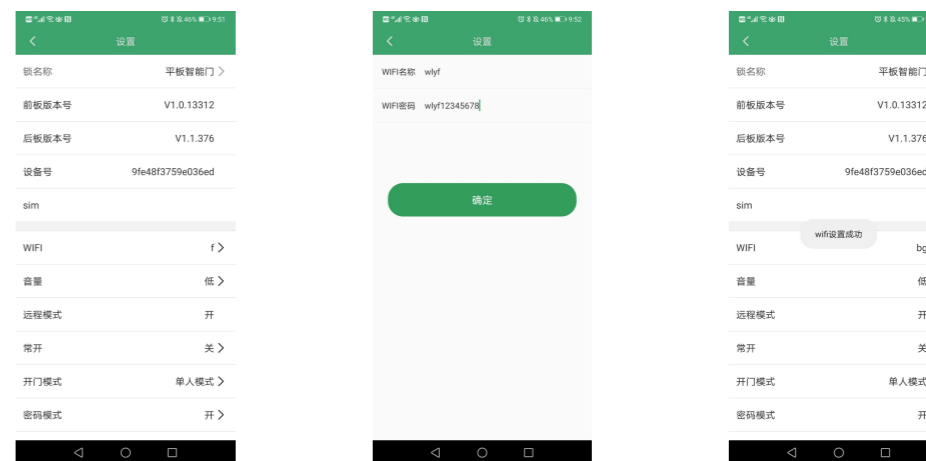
46% 9:51
设置
锁名称 平板智能门
前板版本号 V1.0.13312
后板版本号 V1.1.376
设备号 9fe48f3759e036ed
sim
WIFI f
音量 低
远程模式 开
常开 关
开门模式 单人模式
密码模式 开

46% 9:52
设置
WIFI名称 wlyf
WIFI密码 wlyf12345678
确定

45%
设置
锁名称 平板智能门
前板版本号 V1.0.13312
后板版本号 V1.1.376
设备号 9fe48f3759e036ed
sim
wifi设置成功
WIFI bg
音量 低
远程模式 开
常开 关
开门模式 单人模式
密码模式 开